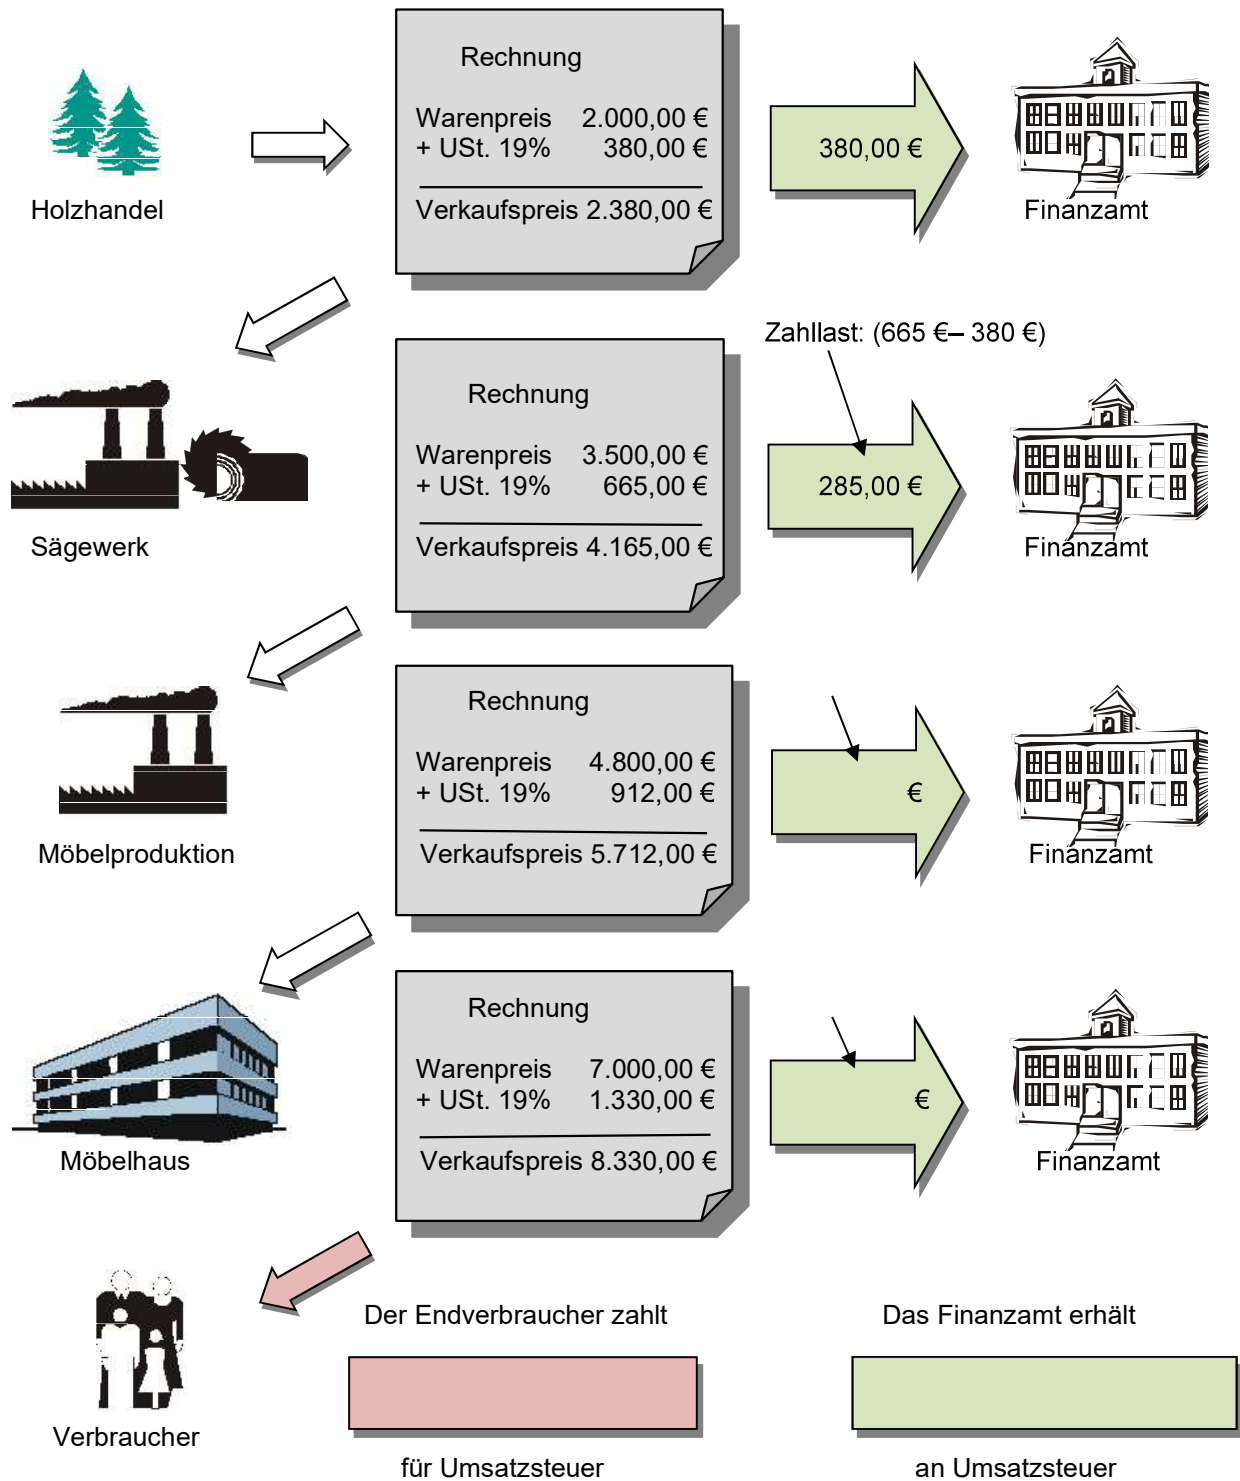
Holzhandel

Rechnung

Warenpreis 2.000,00 €
+ USt. 19% 380,00 €

Verkaufspreis 2.380,00 €

380,00 €

Finanzamt

Zahllast: (665 €– 380 €)

Sägewerk

Rechnung

Warenpreis 3.500,00 €
+ USt. 19% 665,00 €

Verkaufspreis 4.165,00 €

285,00 €

Finanzamt

Möbelproduktion

Rechnung

Warenpreis 4.800,00 €
+ USt. 19% 912,00 €

Verkaufspreis 5.712,00 €

€

Finanzamt

Möbelhaus

Rechnung

Warenpreis 7.000,00 €
+ USt. 19% 1.330,00 €

Verkaufspreis 8.330,00 €

€

Finanzamt

Verbraucher

Der Endverbraucher zahlt

für Umsatzsteuer

Das Finanzamt erhält

an Umsatzsteuer